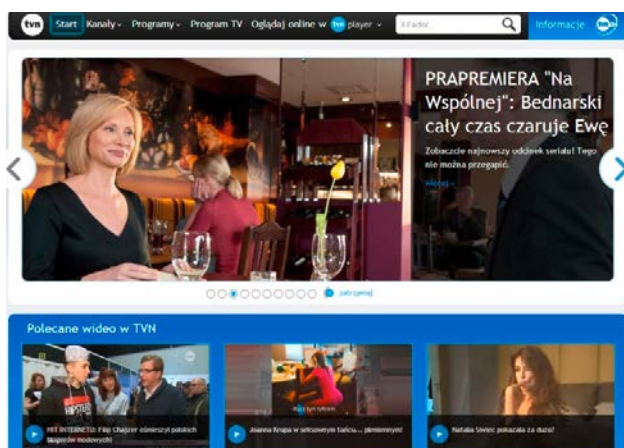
tvn Start Kanały Programy Program TV Oglądaj online w tvn player

X Factor

Informacje

PRAPREMIERA "Na Wspólnej": Bednarski cały czas czaruje Ewę

Zobaczcie najnowszy odcinek serialu! Tego nie można przegapić.

więcej

zatrzymaj

Polecane wideo w TVN

HIT INTERNETU: Filip Chajzer ośmieszył polskich blogerów modowych!

Joanna Krupa w seksownym tańcu... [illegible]

Natalia Siwiec pokazała za dużo!